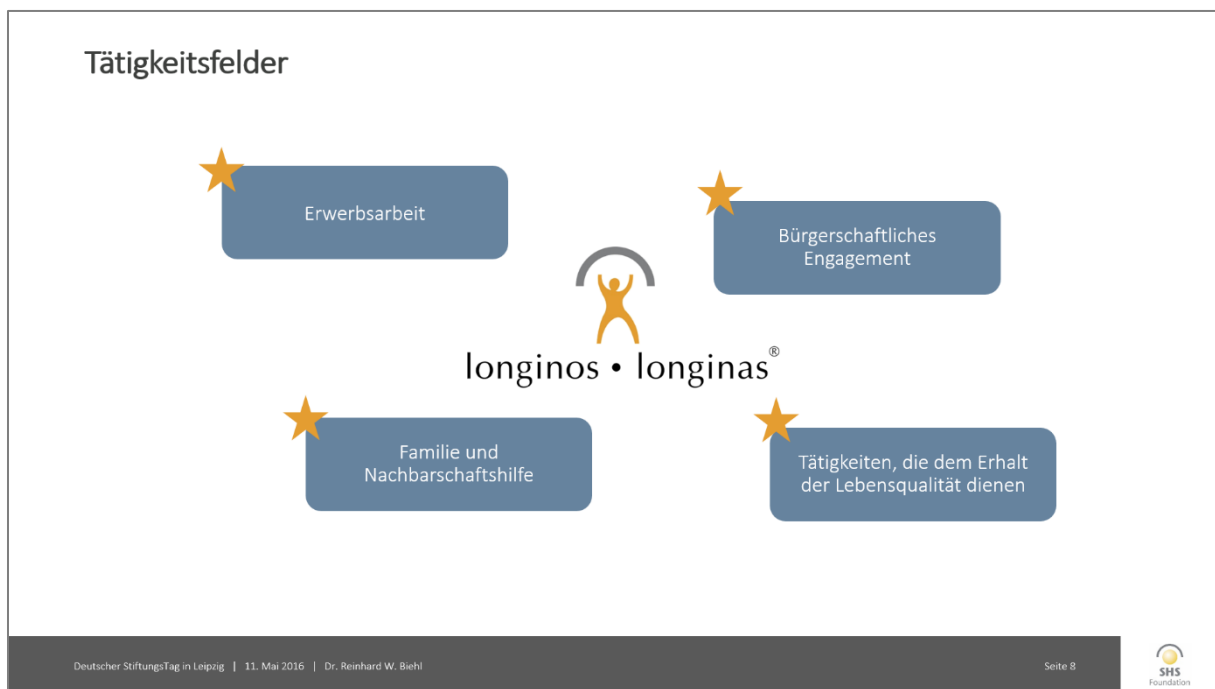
Tätigkeitsfelder

Erwerbsarbeit

Bürgerschaftliches Engagement

longinos • longinas®

Familie und Nachbarschaftshilfe

Tätigkeiten, die dem Erhalt der Lebensqualität dienen

Deutscher StiftungsTag in Leipzig | 11. Mai 2016 | Dr. Reinhard W. Biehl

Seite 8

SHS Foundation